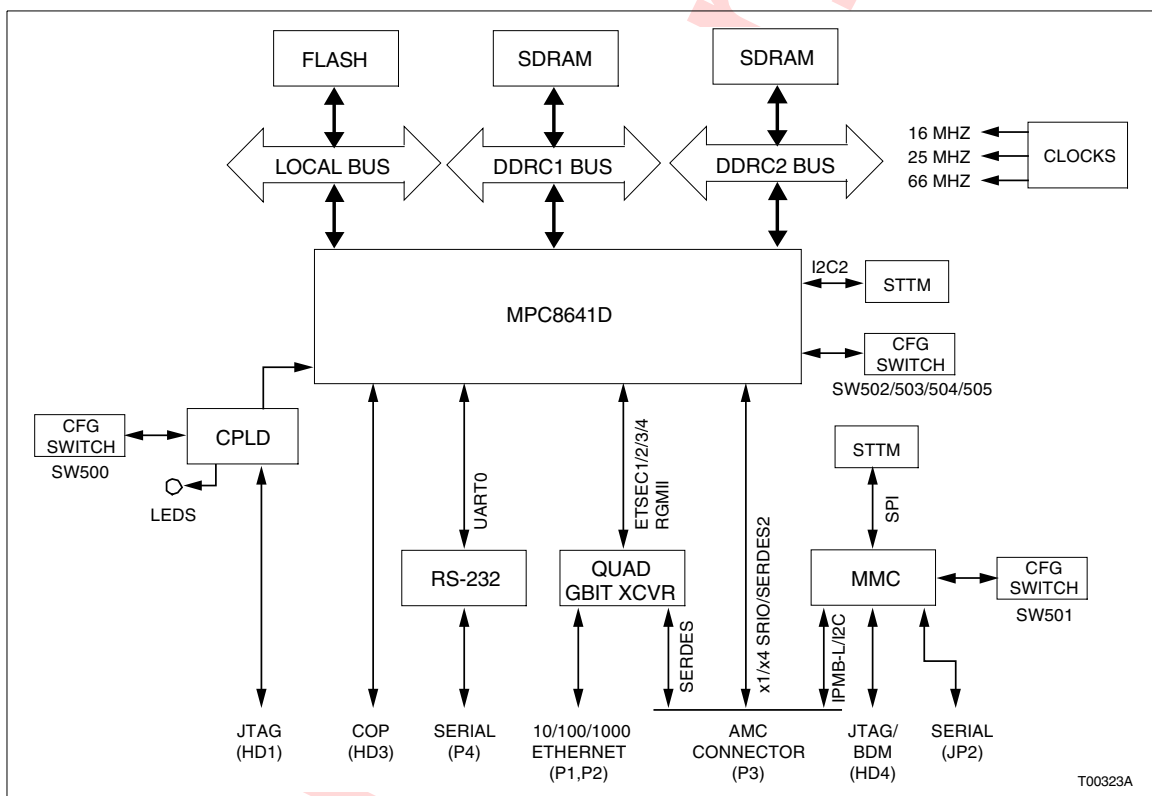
FLASH
SDRAM
SDRAM
LOCAL BUS
DDRC1 BUS
DDRC2 BUS
16 MHZ
25 MHZ
66 MHZ
CLOCKS
I2C2
STTM
MPC8641D
CFG SWITCH
SW502/503/504/505
CFG SWITCH
SW500
CPLD
LEDS
UART0
ETSEC1/2/3/4 RGMII
x1/x4 SRIO/SERDES2
STTM
SPI
RS-232
QUAD GBIT XCVR
MMC
CFG SWITCH
SW501
SERDES
IPMB-L/I2C
JTAG (HD1)
COP (HD3)
SERIAL (P4)
10/100/1000 ETHERNET (P1,P2)
AMC CONNECTOR (P3)
JTAG/ BDM (HD4)
SERIAL (JP2)
T00323A